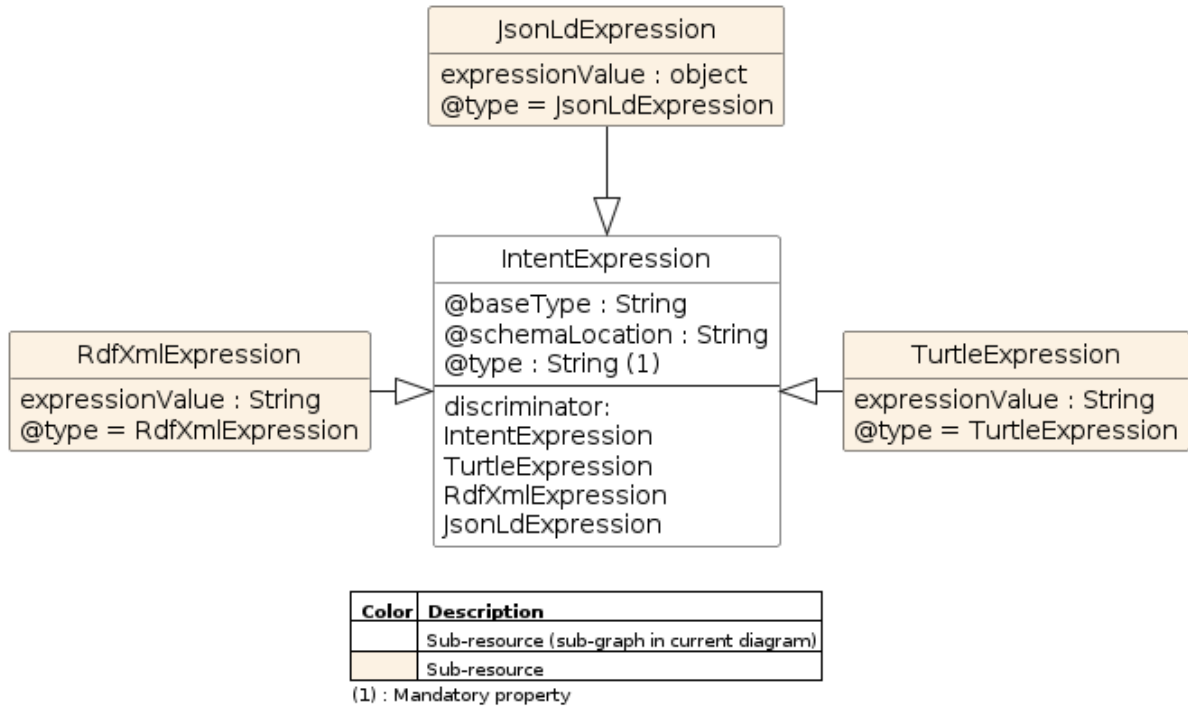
JsonLdExpression
expressionValue : object
@type = JsonLdExpression

IntentExpression
@baseType : String
@schemaLocation : String
@type : String (1)
discriminator:
IntentExpression
TurtleExpression
RdfXmlExpression
JsonLdExpression

RdfXmlExpression
expressionValue : String
@type = RdfXmlExpression

TurtleExpression
expressionValue : String
@type = TurtleExpression

| Color | Description |
|---|---|
| | Sub-resource (sub-graph in current diagram) |
| | Sub-resource |

(1) : Mandatory property